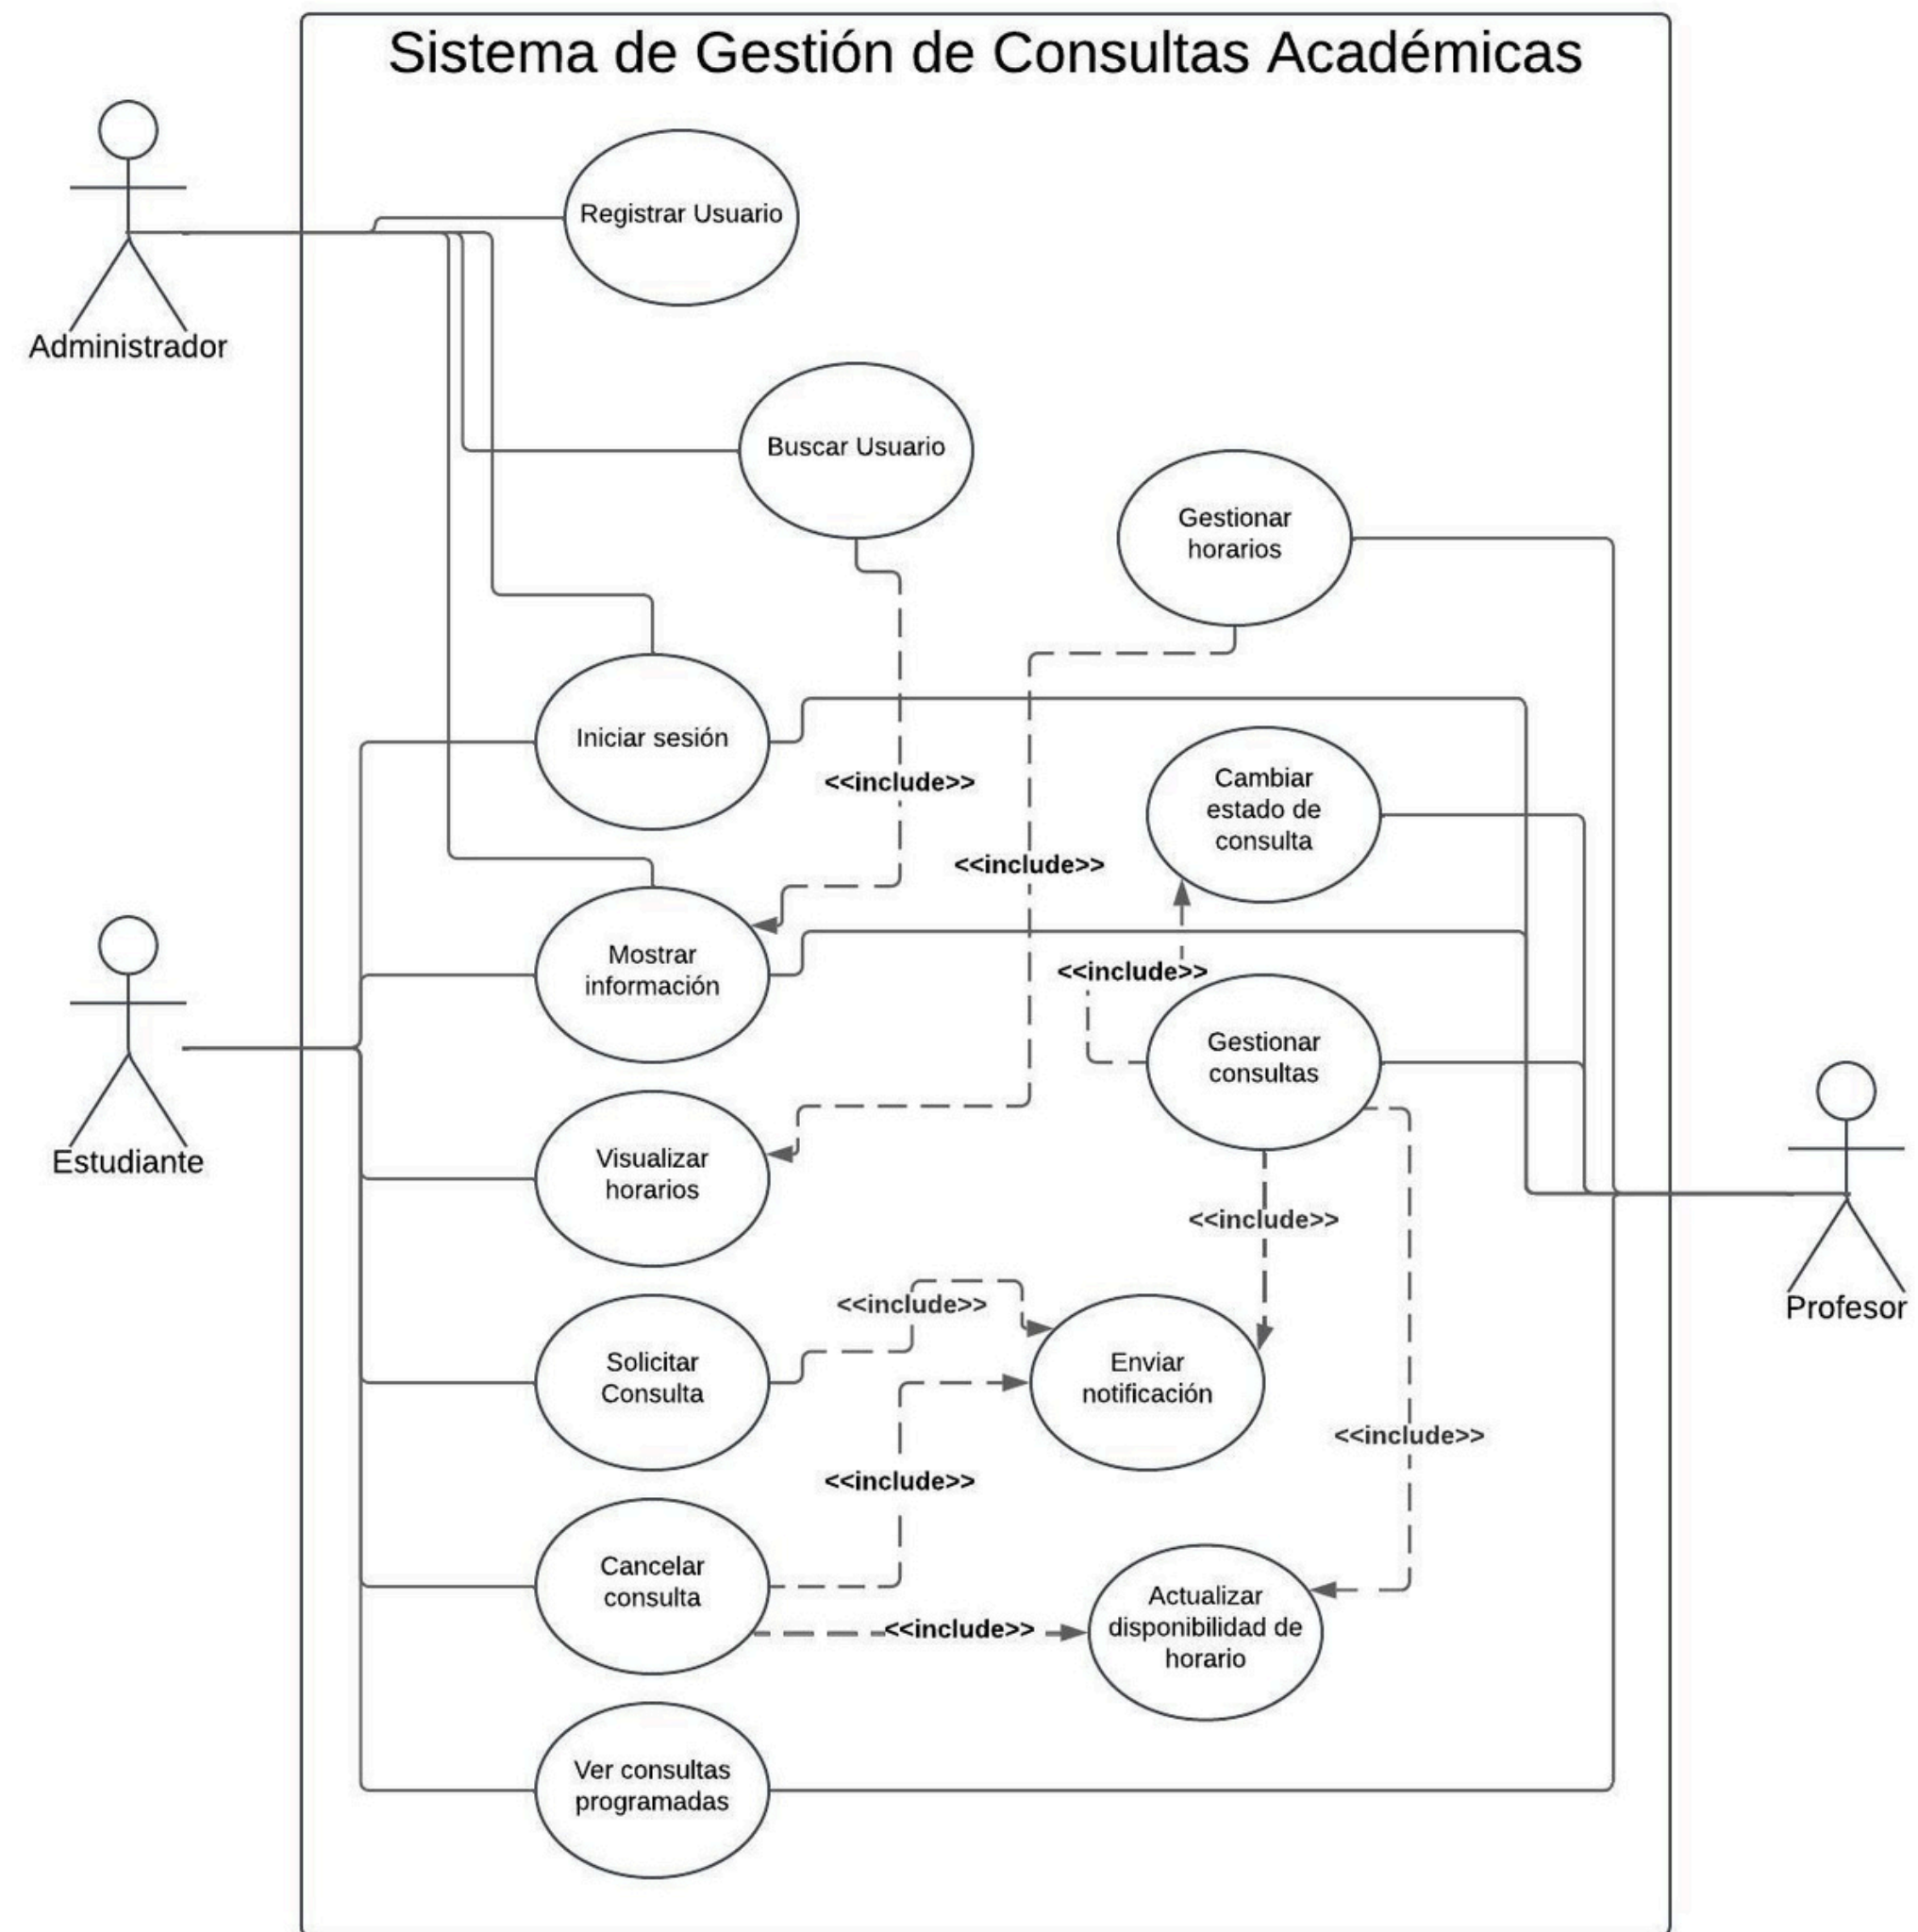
Sistema de Gestión de Consultas Académicas

Administrador

Registrar Usuario

Buscar Usuario

Gestionar horarios

Iniciar sesión

<<include>>

Cambiar estado de consulta

<<include>>

Estudiante

Mostrar información

<<include>>

Gestionar consultas

Visualizar horarios

<<include>>

Profesor

<<include>>

Solicitar Consulta

Enviar notificación

<<include>>

<<include>>

Cancelar consulta

Actualizar disponibilidad de horario

<<include>>

Ver consultas programadas